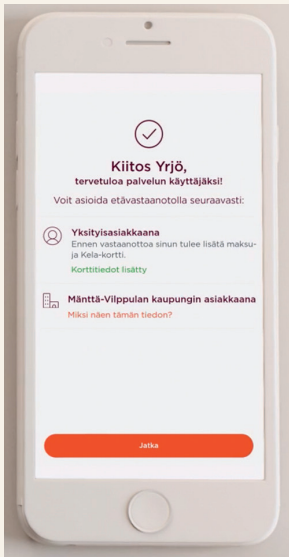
Kiitos Yrjö,
tervetuloa palvelun käyttäjäksi!

Voit asioida etävastaanotolla seuraavasti:

Yksityisasiakkaana
Ennen vastaanottoa sinun tulee lisätä maksu- ja Kela-kortti.
Korttitiedot lisätty

Mänttä-Vilppulan kaupungin asiakkaana
Miksi näen tämän tiedon?

Jatka